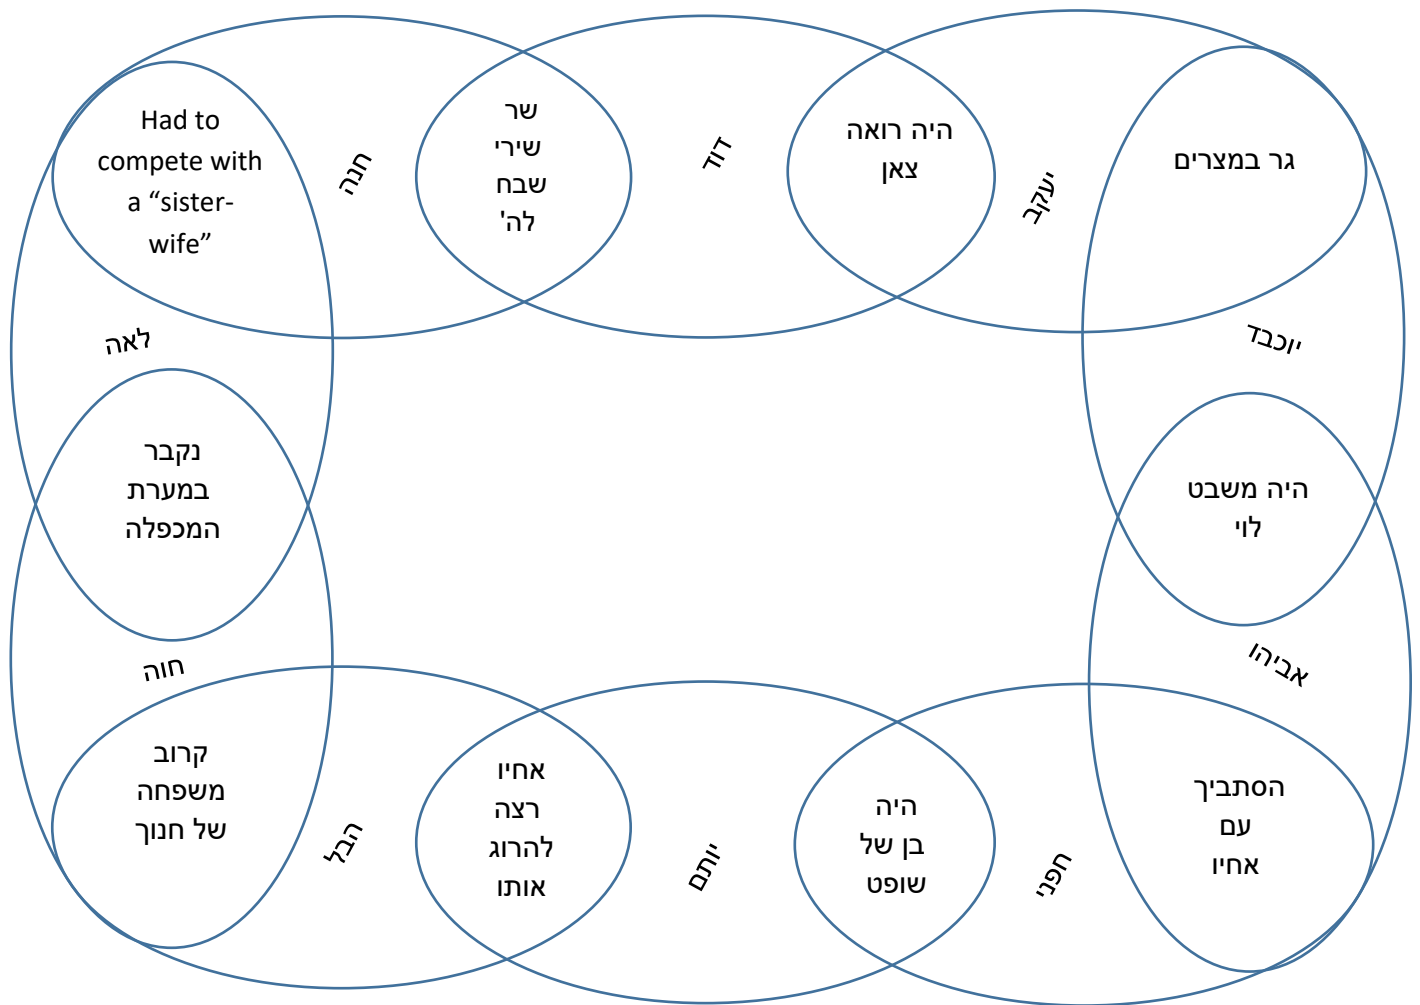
Had to compete with a “sister-wife”

חנה

שר
שירי
שבח
לה'

דוד

היה רואה
צאן

יעקב

גר במצרים

לאה

יוכבד

נקבר
במערת
המכפלה

היה משבט
לוי

חוה

אביהו

קרוב
משפחה
של חנוך

הבל

אחיו
רצה
להרוג
אותו

יותם

היה
בן של
שופט

חפני

הסתביך
עם
אחיו